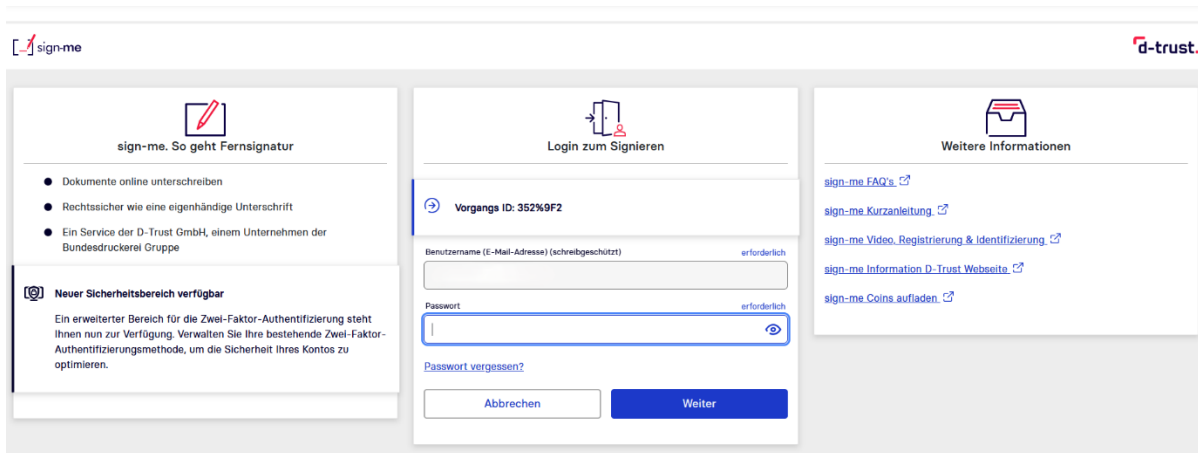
sign-me

d-trust.

sign-me. So geht Fernsignatur

- Dokumente online unterschreiben
- Rechtssicher wie eine eigenhändige Unterschrift
- Ein Service der D-Trust GmbH, einem Unternehmen der Bundesdruckerei Gruppe

Neuer Sicherheitsbereich verfügbar

Ein erweiterter Bereich für die Zwei-Faktor-Authentifizierung steht Ihnen nun zur Verfügung. Verwalten Sie Ihre bestehende Zwei-Faktor-Authentifizierungsmethode, um die Sicherheit Ihres Kontos zu optimieren.

Login zum Signieren

Vorgangs ID: 352%9F2

Benutzername (E-Mail-Adresse) (schreibgeschützt) erforderlich

Passwort erforderlich

Passwort vergessen?

Abbrechen

Weiter

Weitere Informationen

sign-me FAQ's

sign-me Kurzanleitung

sign-me Video, Registrierung & Identifizierung

sign-me Information D-Trust Webseite

sign-me Coins aufladen